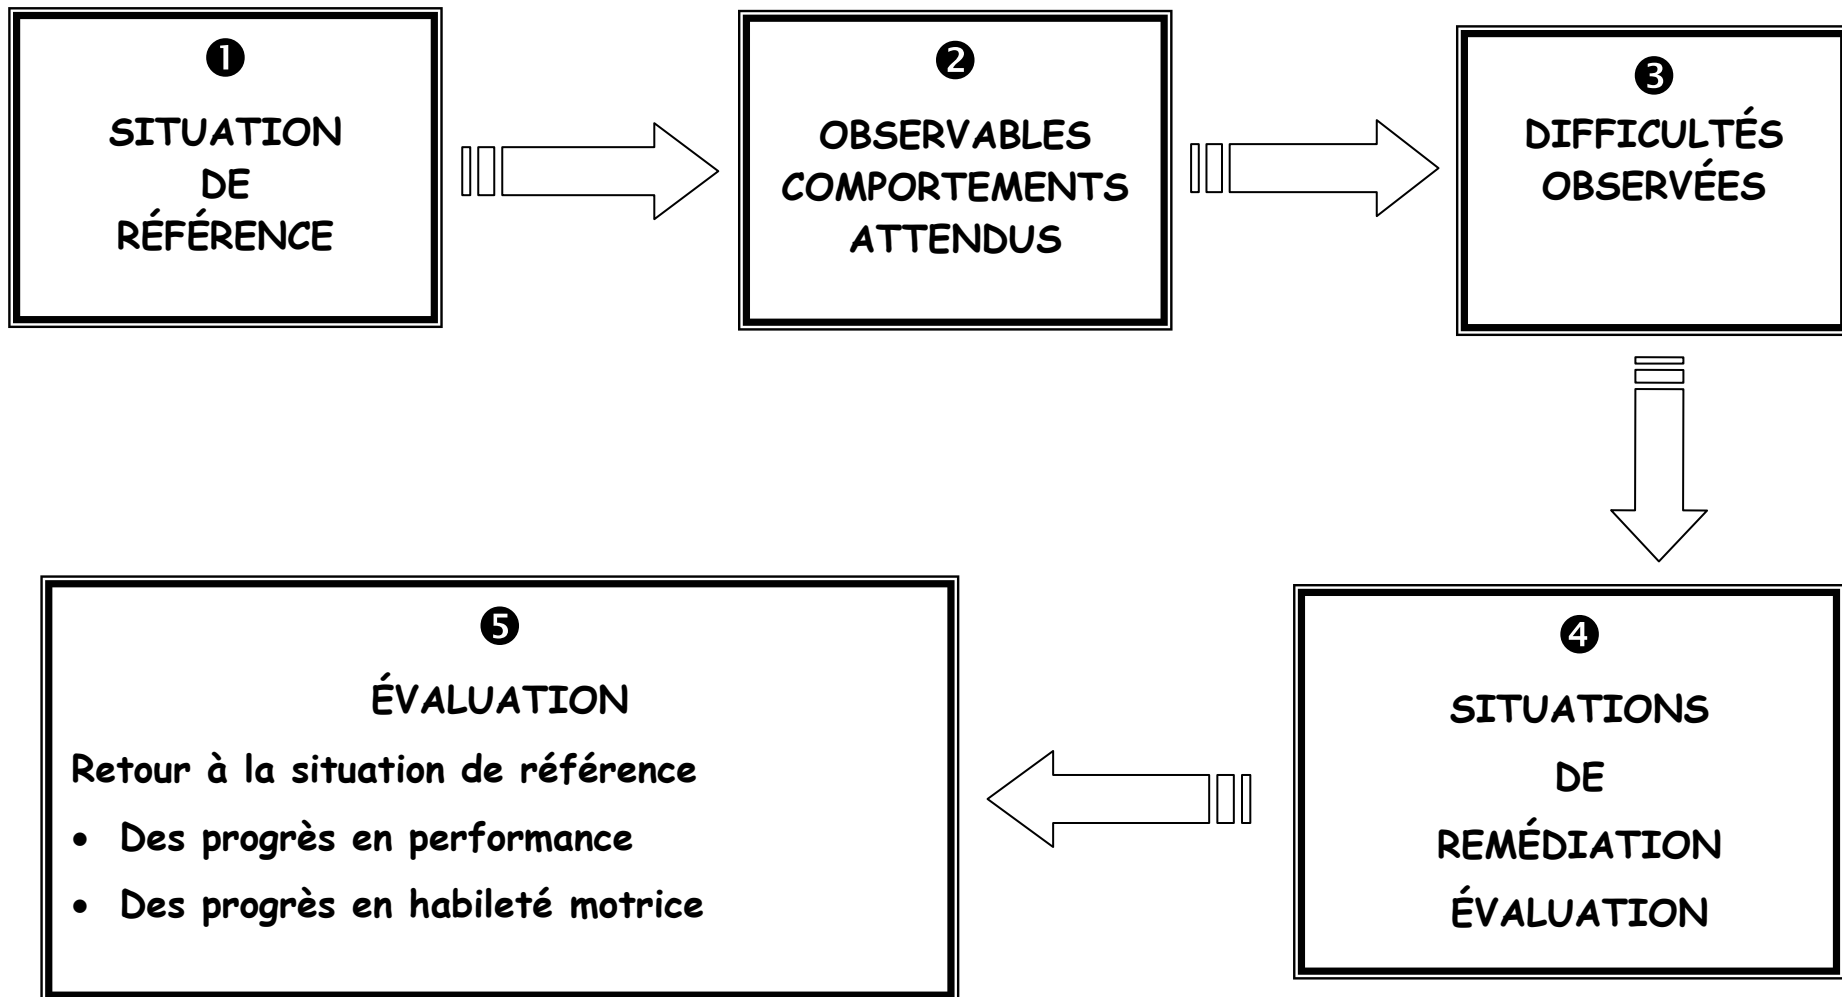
❶
SITUATION
DE
RÉFÉRENCE

❷
OBSERVABLES
COMPORTEMENTS
ATTENDUS

❸
DIFFICULTÉS
OBSERVÉES

❹
SITUATIONS
DE
REMÉDIATION
ÉVALUATION

❺
ÉVALUATION

Retour à la situation de référence

- Des progrès en performance
- Des progrès en habileté motrice